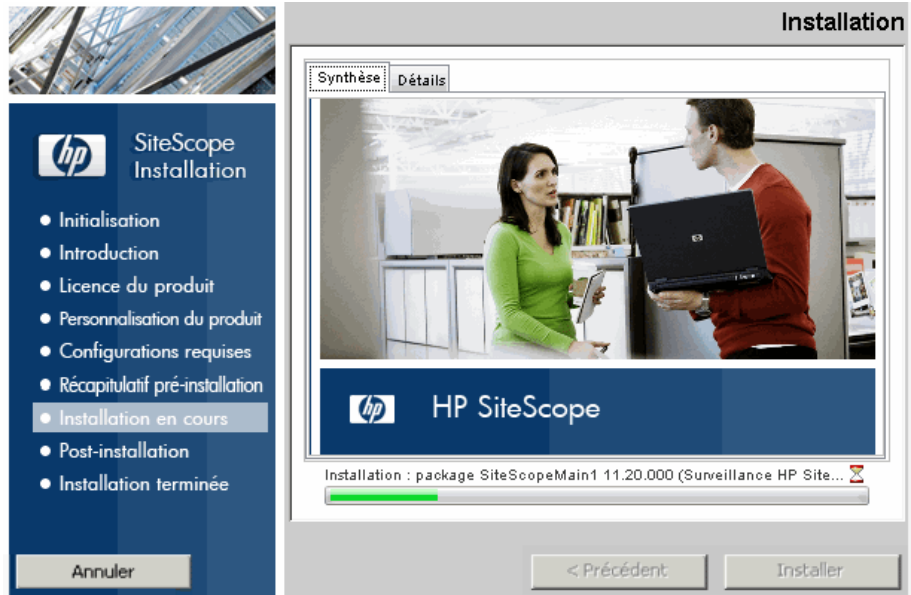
SiteScope Installation

Initialisation
Introduction
Licence du produit
Personnalisation du produit
Configurations requises
Récapitulatif pré-installation
Installation en cours
Post-installation
Installation terminée

Annuler

Installation

Synthèse
Détails

HP SiteScope

Installation : package SiteScopeMain1 11.20.000 (Surveillance HP Site...

< Précédent
Installer